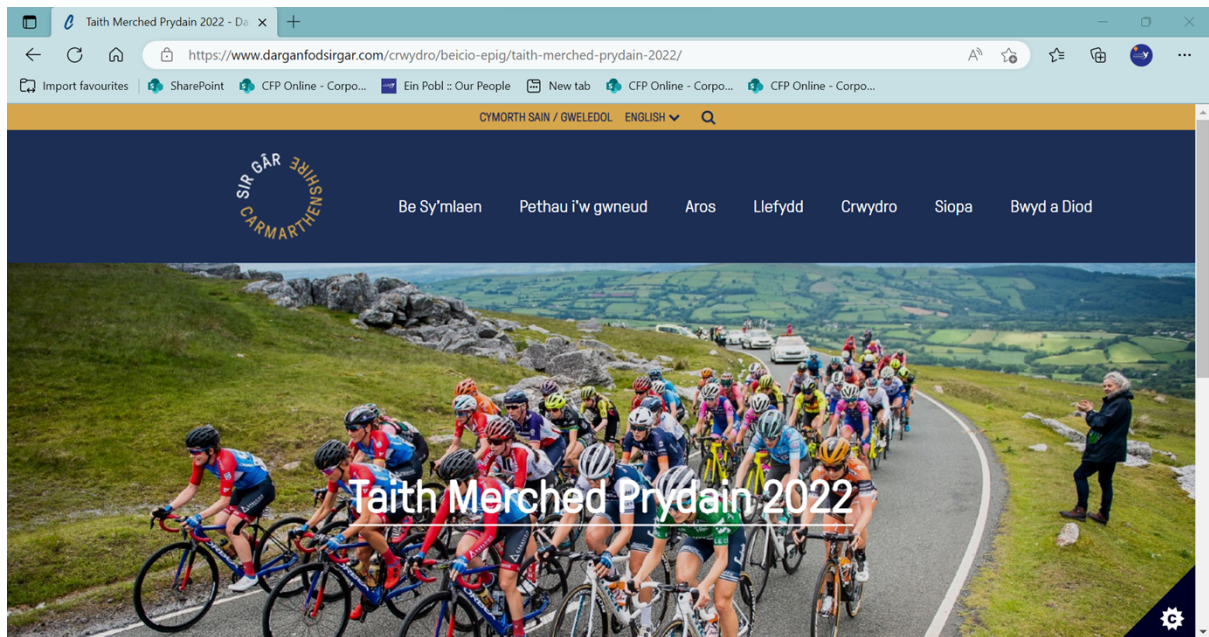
Taith Merched Prydain 2022 - Da

https://www.darganfodsirgar.com/crwydro/beicio-epig/taith-merched-prydain-2022/

Import favourites | SharePoint | CFP Online - Corpo... | Ein Pobl :: Our People | New tab | CFP Online - Corpo... | CFP Online - Corpo...

CYMORTH SAIN / GWELEDOL ENGLISH

SIR GÂR CARMARTHENSHIRE

Be Sy'mlaen Pethau i'w gwneud Aros Llefydd Crwydro Siopa Bwyd a Diod

Taith Merched Prydain 2022